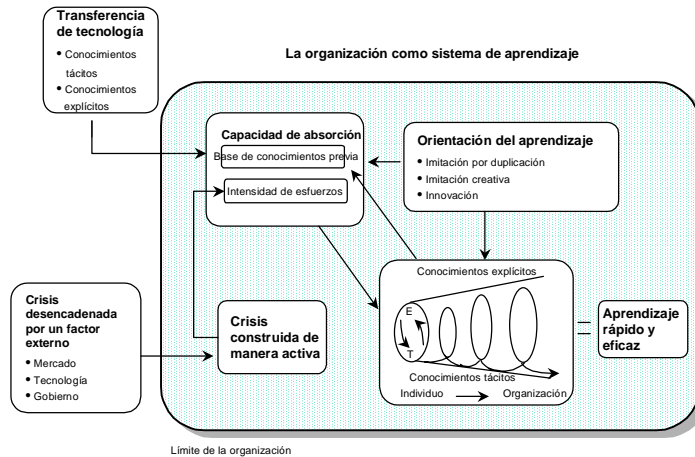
Transferencia de tecnología
• Conocimientos tácitos
• Conocimientos explícitos

La organización como sistema de aprendizaje

Capacidad de absorción
Base de conocimientos previa
Intensidad de esfuerzos

Orientación del aprendizaje
• Imitación por duplicación
• Imitación creativa
• Innovación

Crisis desencadenada por un factor externo
• Mercado
• Tecnología
• Gobierno

Crisis construida de manera activa

Conocimientos explícitos
E
T
Conocimientos tácitos
Individuo
Organización

Aprendizaje rápido y eficaz

Límite de la organización